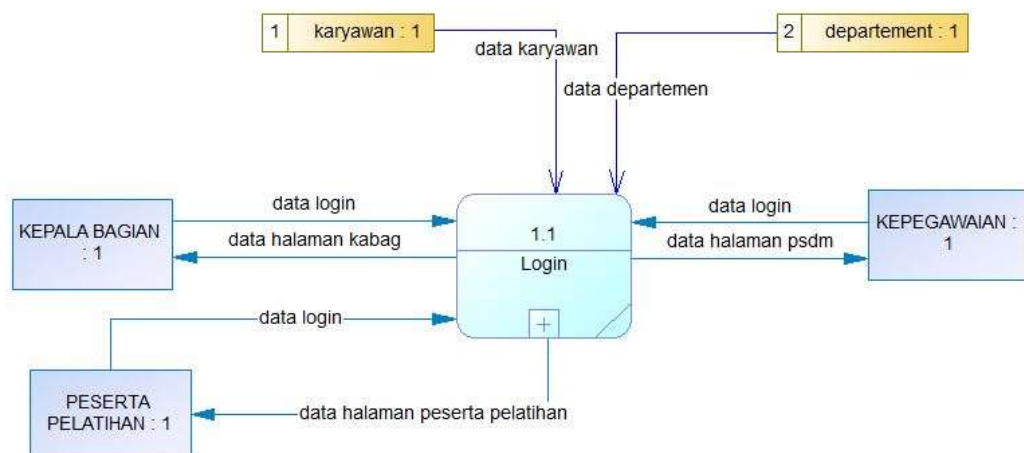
1 karyawan : 1

2 departement : 1

data karyawan

data departemen

KEPALA BAGIAN : 1

data login

data halaman kabag

1.1

Login

data login

data halaman psdm

KEPEGAWAIAN : 1

data login

PESERTA PELATIHAN : 1

data halaman peserta pelatihan